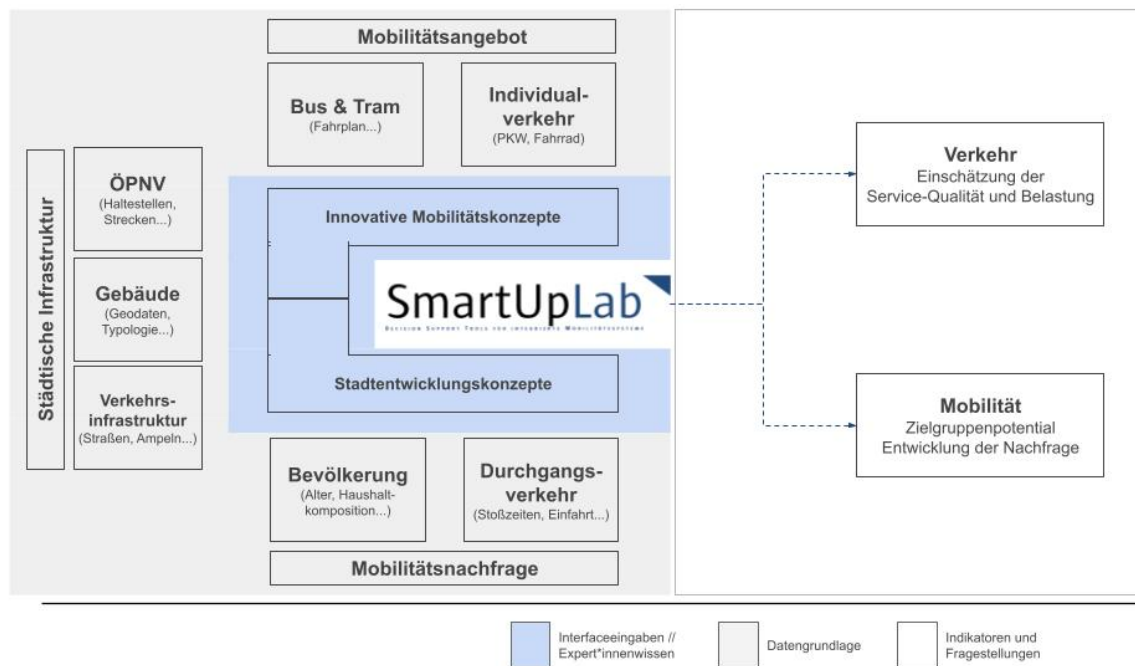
Mobilitätsangebot

Bus & Tram
(Fahrplan...)

Individualverkehr
(PKW, Fahrrad)

Städtische Infrastruktur

ÖPNV
(Haltestellen, Strecken...)

Gebäude
(Geodaten, Typologie...)

Verkehrsinfrastruktur
(Straßen, Ampeln...)

Innovative Mobilitätskonzepte

SmartUpLab
DECISION SUPPORT TOOLS FOR INTEGRIERTE MOBILITÄTSSYSTEME

Stadtentwicklungskonzepte

Bevölkerung
(Alter, Haushaltkomposition...)

Durchgangsverkehr
(Stoßzeiten, Einfahrt...)

Mobilitätsnachfrage

Verkehr
Einschätzung der Service-Qualität und Belastung

Mobilität
Zielgruppenpotential
Entwicklung der Nachfrage

Interfaceeingaben // Expert*innenwissen

Datengrundlage

Indikatoren und Fragestellungen